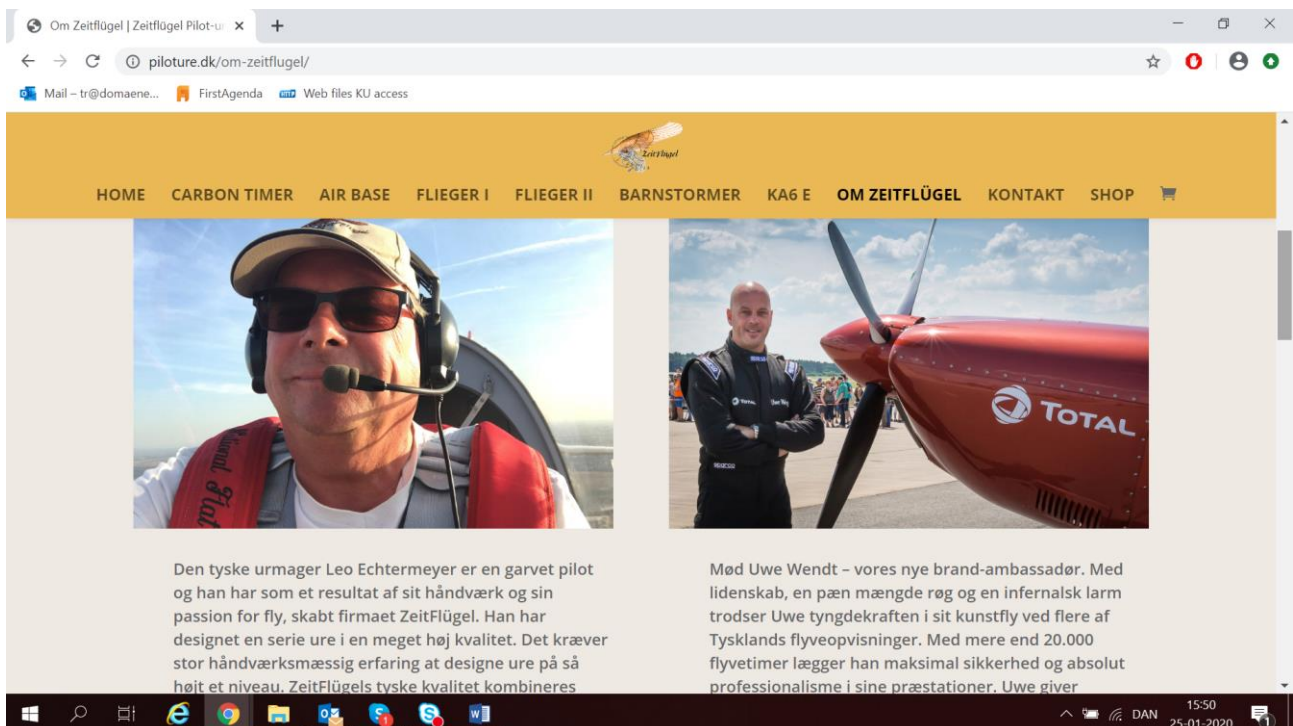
Om Zeitflügel | Zeitflügel Pilot-u ×
+
piloture.dk/om-zeitflugel/
Mail – tr@domaene...
FirstAgenda
Web files KU access

ZeitFlügel

HOME
CARBON TIMER
AIR BASE
FLIEGER I
FLIEGER II
BARNSTORMER
KA6 E
OM ZEITFLÜGEL
KONTAKT
SHOP

TOTAL

Den tyske urmager Leo Echtermeyer er en garvet pilot og han har som et resultat af sit håndværk og sin passion for fly, skabt firmaet ZeitFlügel. Han har designet en serie ure i en meget høj kvalitet. Det kræver stor håndværksmæssig erfaring at designe ure på så højt et niveau. ZeitFlügels tyske kvalitet kombineres

Mød Uwe Wendt – vores nye brand-ambassadør. Med lidenskab, en pæn mængde røg og en infernalsk larm trodser Uwe tyngdekraften i sit kunstfly ved flere af Tysklands flyveopvisninger. Med mere end 20.000 flyvetimer lægger han maksimal sikkerhed og absolut professionalisme i sine præstationer. Uwe giver

DAN
15:50
25-01-2020